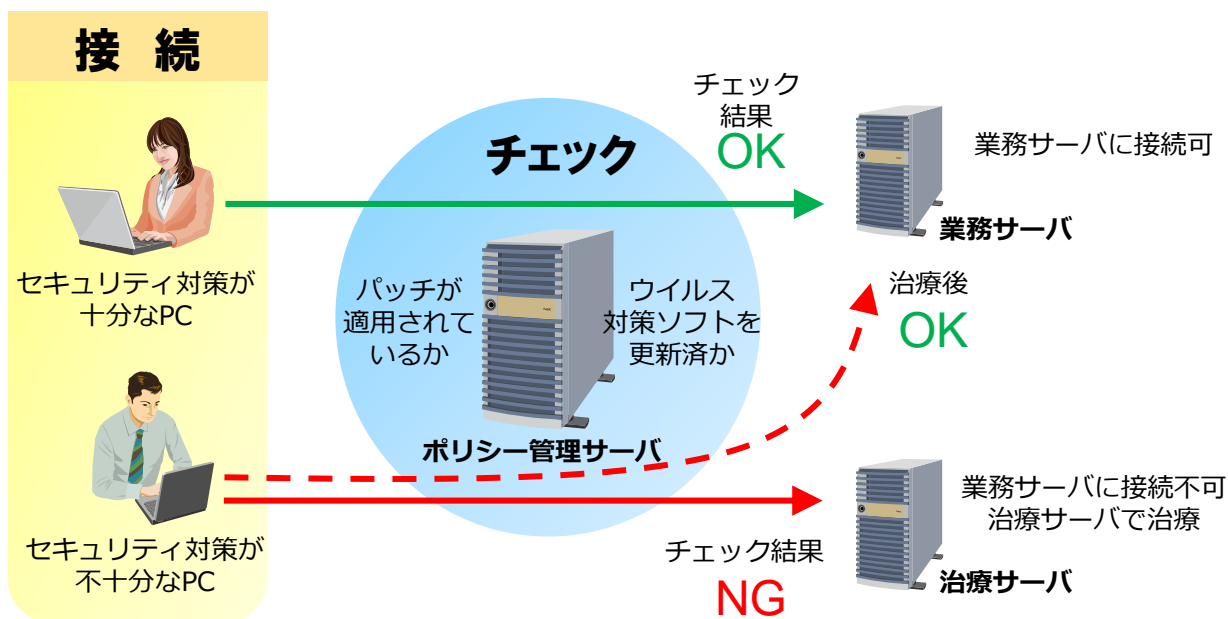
接続

セキュリティ対策が十分なPC

セキュリティ対策が不十分なPC

チェック

パッチが適用されているか

ウイルス対策ソフトを更新済か

ポリシー管理サーバ

チェック結果
OK

業務サーバに接続可

業務サーバ

治療後
OK

業務サーバに接続不可
治療サーバで治療

チェック結果
NG

治療サーバ